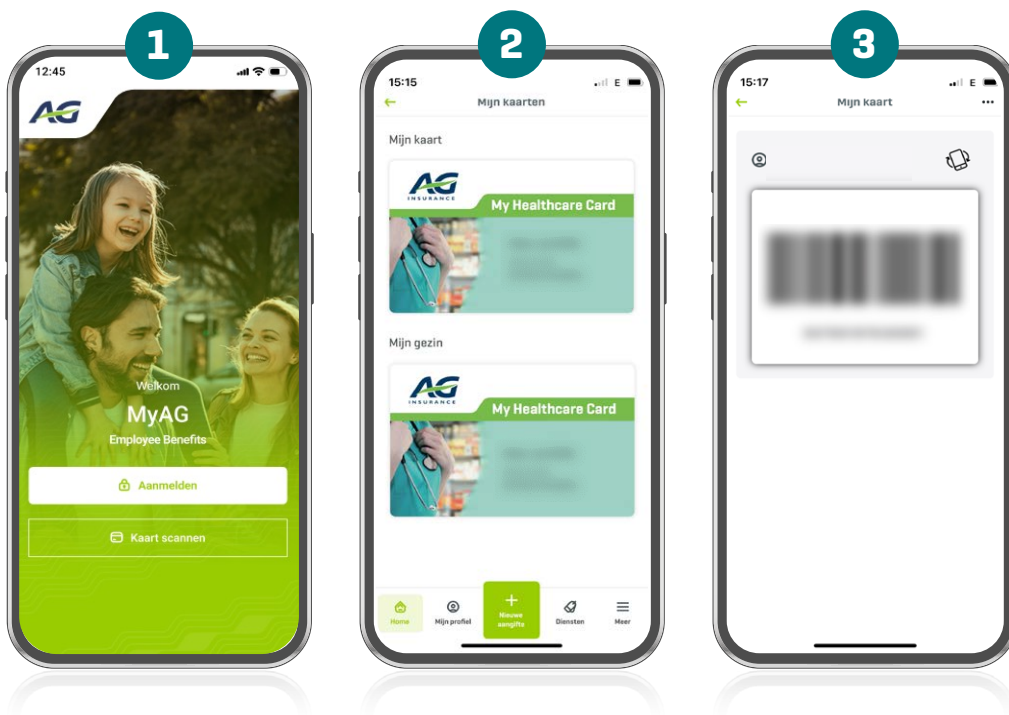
1

12:45

AG

Welkom

MyAG

Employee Benefits

Aanmelden

Kaart scannen

2

15:15

Mijn kaarten

Mijn kaart

AG INSURANCE

My Healthcare Card

Mijn gezin

AG INSURANCE

My Healthcare Card

Home

Mijn profiel

Nieuwe aangifte

Diensten

Meer

3

15:17

Mijn kaart

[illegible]